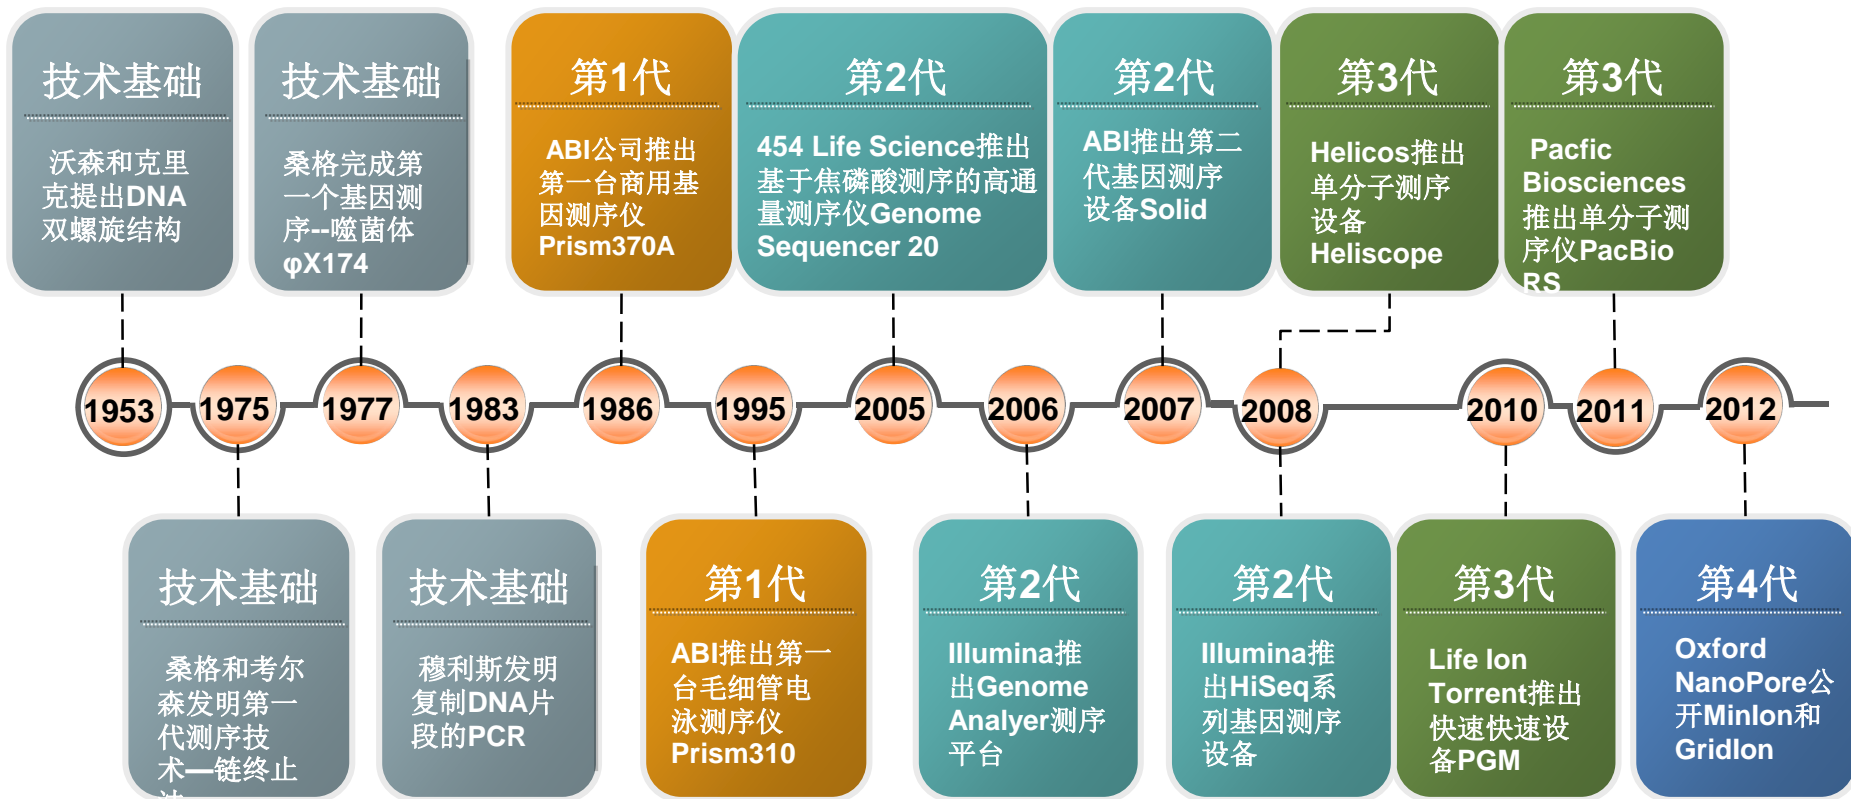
技术基础
沃森和克里克提出DNA双螺旋结构

技术基础
桑格完成第一个基因测序--噬菌体φX174

第1代
ABI公司推出第一台商用基因测序仪Prism370A

第2代
454 Life Science推出基于焦磷酸测序的高通量测序仪Genome Sequencer 20

第2代
ABI推出第二代基因测序设备Solid

第3代
Helicos推出单分子测序设备Heliscope

第3代
Pacfic Biosciences推出单分子测序仪PacBio RS

1953 1975 1977 1983 1986 1995 2005 2006 2007 2008 2010 2011 2012

技术基础
桑格和考尔森发明第一代测序技术—链终止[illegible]

技术基础
穆利斯发明复制DNA片段的PCR

第1代
ABI推出第一台毛细管电泳测序仪Prism310

第2代
Illumina推出Genome Analyer测序平台

第2代
Illumina推出HiSeq系列基因测序设备

第3代
Life Ion Torrent推出快速快速设备PGM

第4代
Oxford NanoPore公开MinIon和GridIon